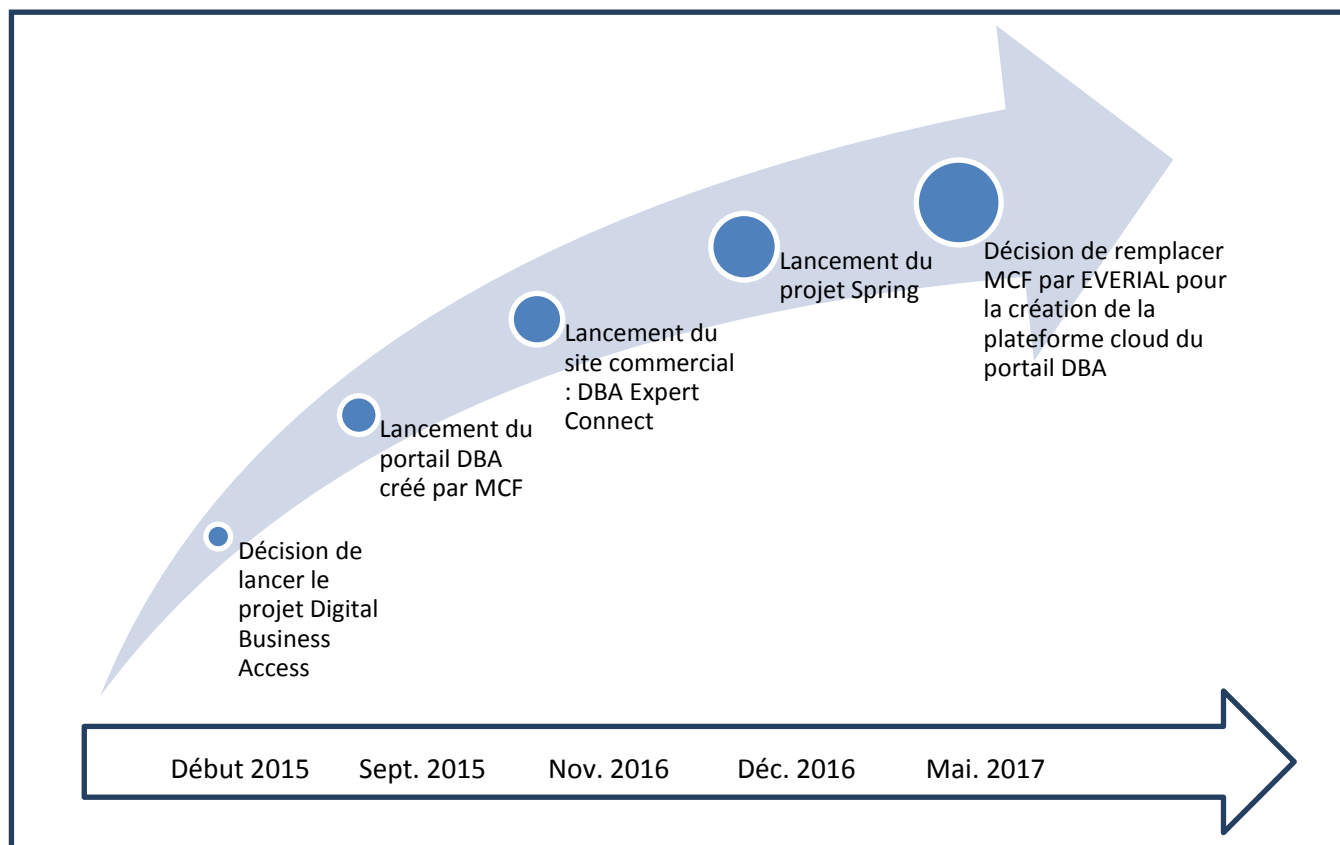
Décision de lancer le projet Digital Business Access

Lancement du portail DBA créé par MCF

Lancement du site commercial : DBA Expert Connect

Lancement du projet Spring

Décision de remplacer MCF par EVERIAL pour la création de la plateforme cloud du portail DBA

Début 2015

Sept. 2015

Nov. 2016

Déc. 2016

Mai. 2017